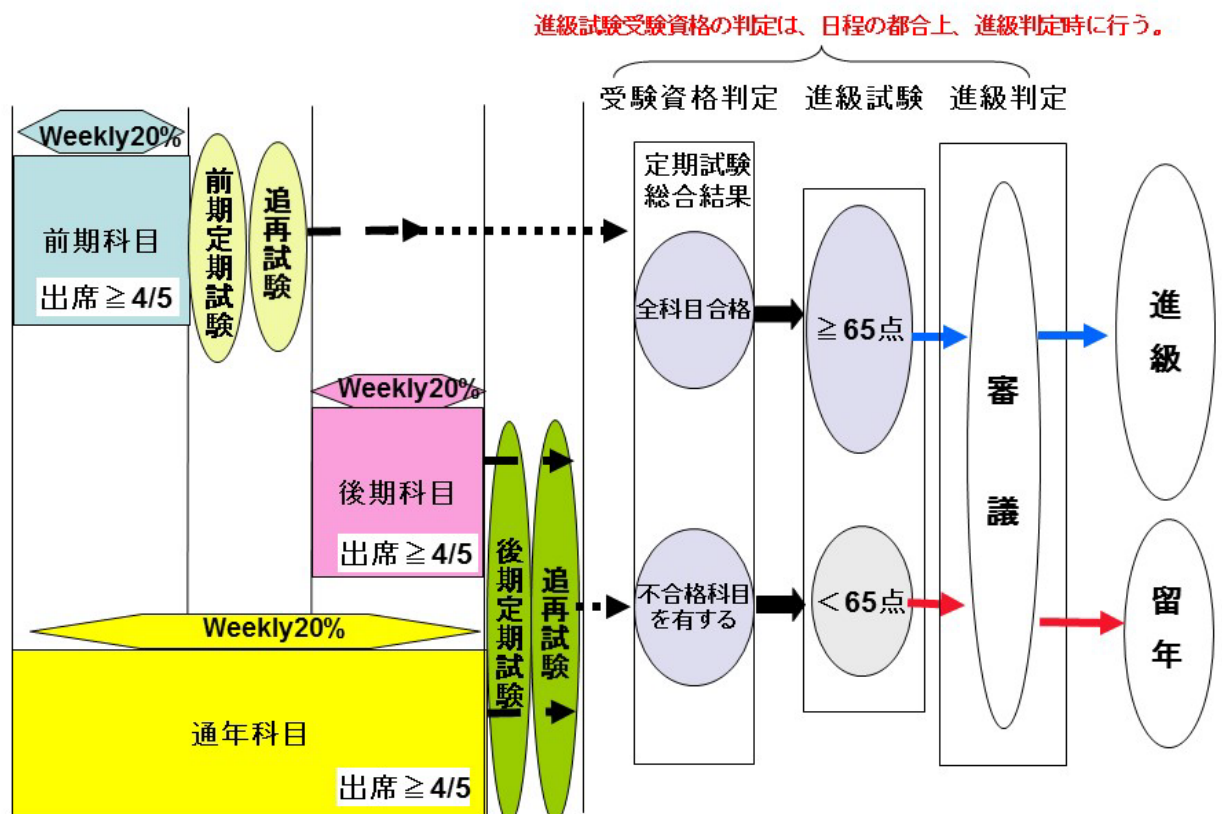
進級試験受験資格の判定は、日程の都合上、進級判定時に行う。

受験資格判定　進級試験　進級判定

Weekly20%

前期科目

出席≧4/5

前期定期試験

追再試験

定期試験総合結果

全科目合格

≧65点

審議

進級

Weekly20%

後期科目

出席≧4/5

後期定期試験

追再試験

不合格科目を有する

＜65点

留年

Weekly20%

通年科目

出席≧4/5